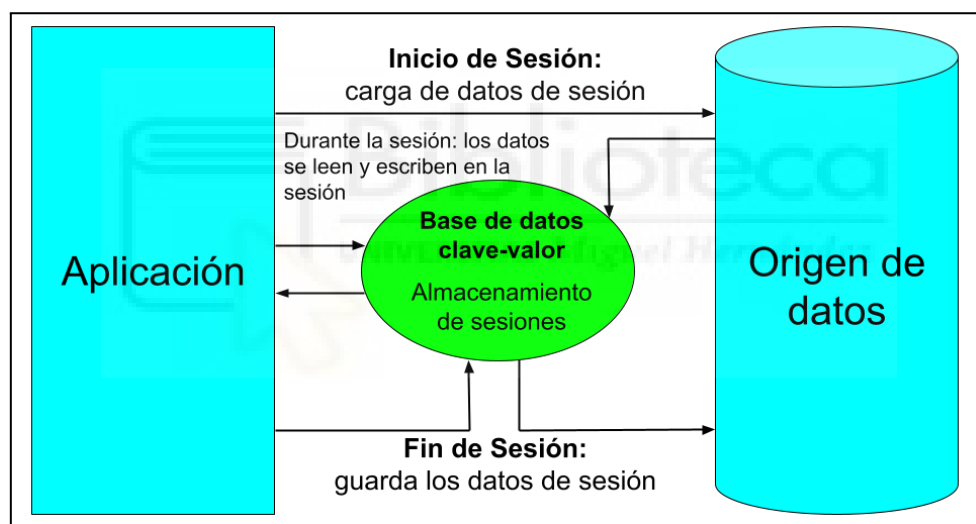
Inicio de Sesión:
carga de datos de sesión

Durante la sesión: los datos se leen y escriben en la sesión

Aplicación

Base de datos clave-valor

Almacenamiento de sesiones

Origen de datos

Fin de Sesión:
guarda los datos de sesión

Biblioteca
Universidad Miguel Hernández